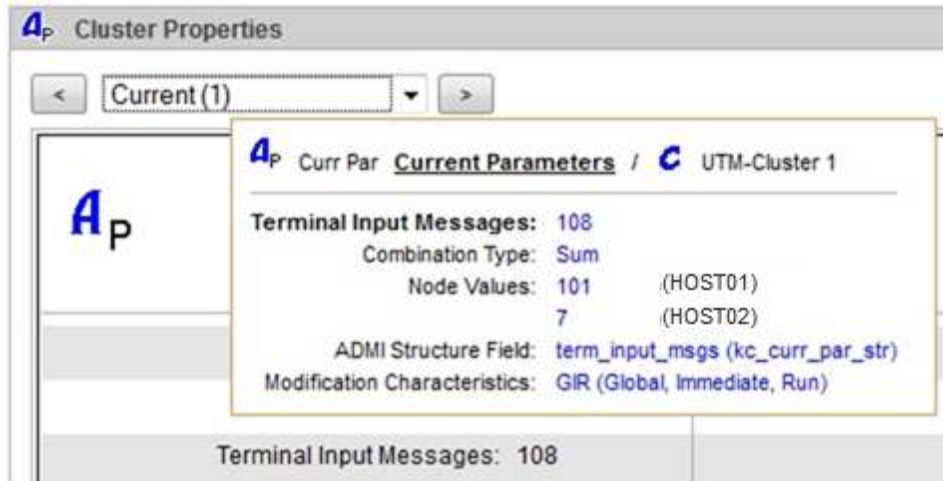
$A_P$ Cluster Properties

< Current (1) ▾ >

$A_P$

$A_P$ Curr Par Current Parameters / C UTM-Cluster 1

Terminal Input Messages: 108
Combination Type: Sum
Node Values: 101 (HOST01)
7 (HOST02)
ADMI Structure Field: term_input_msgs (kc_curr_par_str)
Modification Characteristics: GIR (Global, Immediate, Run)

Terminal Input Messages: 108